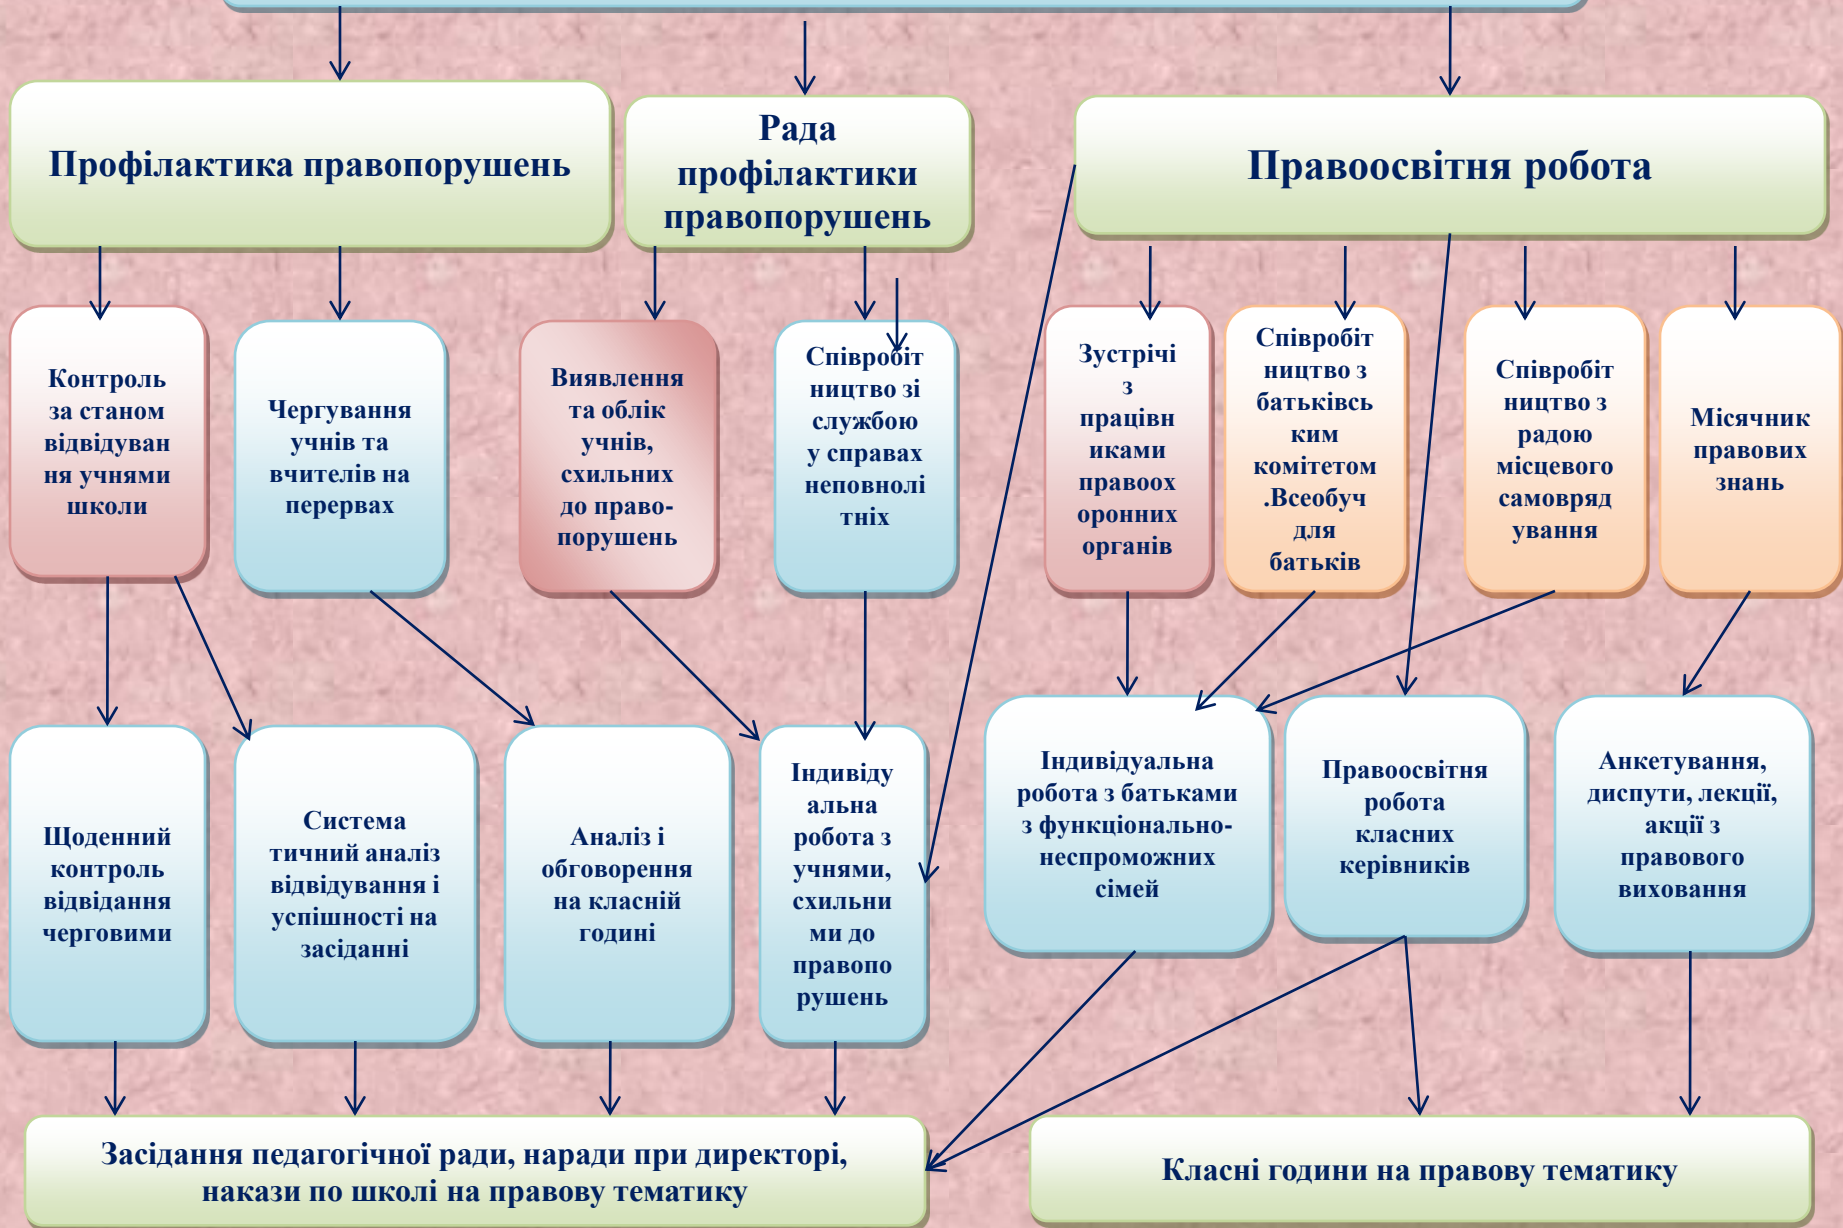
Профілактика правопорушень

Рада профілактики правопорушень

Правоосвітня робота

Контроль за станом відвідування учнями школи

Чергування учнів та вчителів на перервах

Виявлення та облік учнів, схильних до правопорушень

Співробітництво зі службою у справах неповнолітніх

Зустрічі з працівниками правоохоронних органів

Співробітництво з батьківським комітетом .Всеобуч для батьків

Співробітництво з радою місцевого самоврядування

Місячник правових знань

Щоденний контроль відвідання черговими

Систематичний аналіз відвідування і успішності на засіданні

Аналіз і обговорення на класній годині

Індивідуальна робота з учнями, схильними до правопорушень

Індивідуальна робота з батьками з функціонально-неспроможних сімей

Правоосвітня робота класних керівників

Анкетування, диспути, лекції, акції з правового виховання

Засідання педагогічної ради, наради при директорі, накази по школі на правову тематику

Класні години на правову тематику